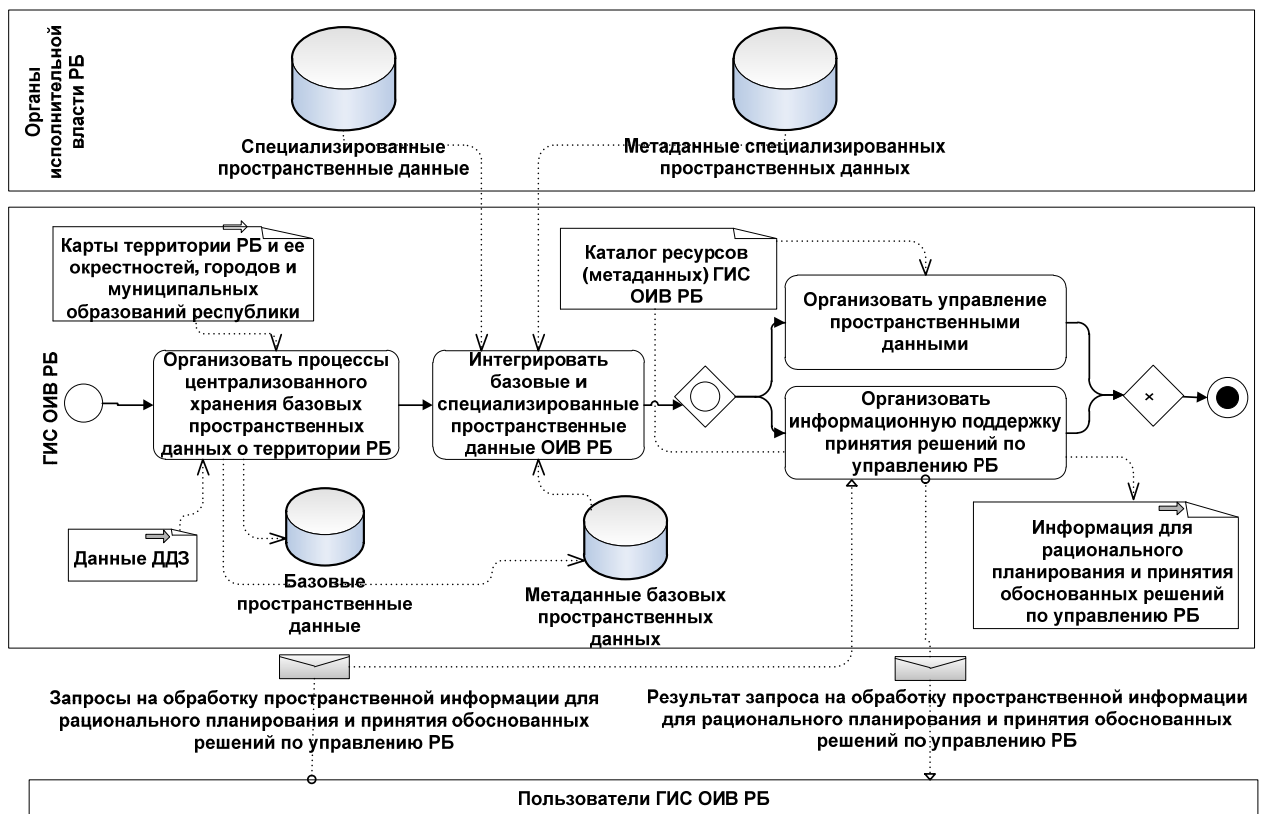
Органы исполнительной власти РБ

Специализированные пространственные данные

Метаданные специализированных пространственных данных

ГИС ОИВ РБ

Карты территории РБ и ее окрестностей, городов и муниципальных образований республики

Каталог ресурсов (метаданных) ГИС ОИВ РБ

Организовать управление пространственными данными

Организовать процессы централизованного хранения базовых пространственных данных о территории РБ

Интегрировать базовые и специализированные пространственные данные ОИВ РБ

Организовать информационную поддержку принятия решений по управлению РБ

×

Данные ДДЗ

Базовые пространственные данные

Метаданные базовых пространственных данных

Информация для рационального планирования и принятия обоснованных решений по управлению РБ

Запросы на обработку пространственной информации для рационального планирования и принятия обоснованных решений по управлению РБ

Результат запроса на обработку пространственной информации для рационального планирования и принятия обоснованных решений по управлению РБ

Пользователи ГИС ОИВ РБ